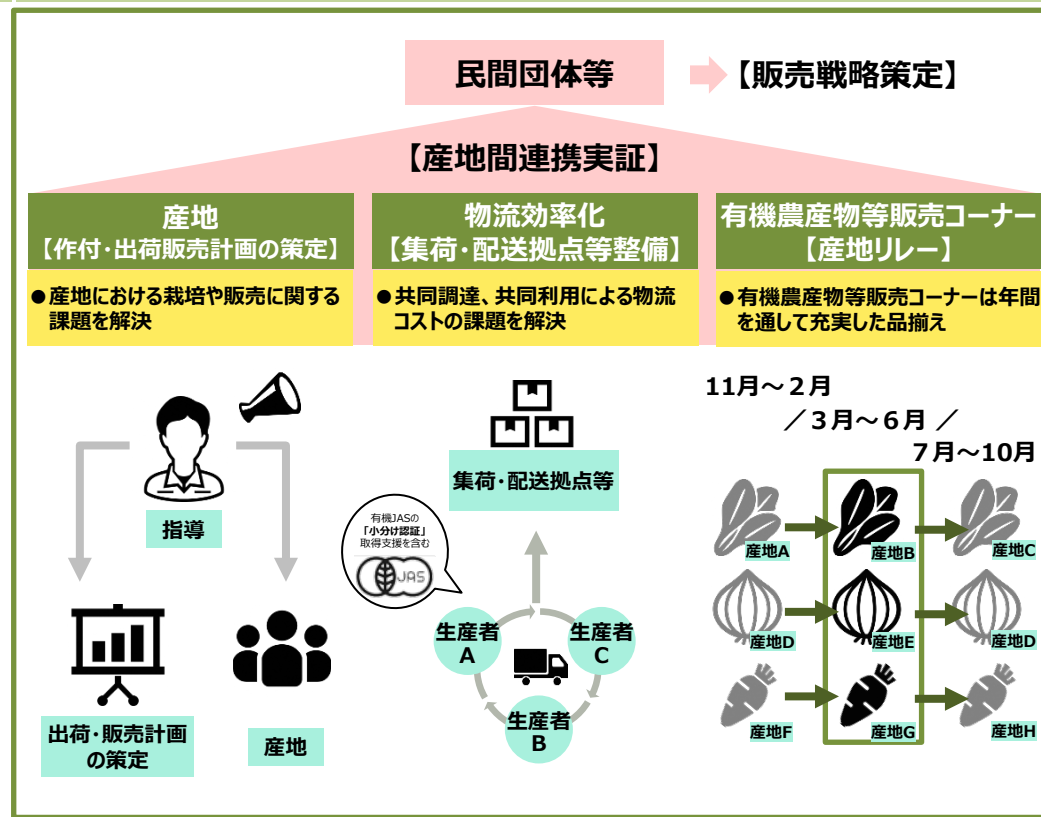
民間団体等

【販売戦略策定】

【産地間連携実証】

産地
【作付・出荷販売計画の策定】

●産地における栽培や販売に関する課題を解決

物流効率化
【集荷・配送拠点等整備】

●共同調達、共同利用による物流コストの課題を解決

有機農産物等販売コーナー
【産地リレー】

●有機農産物等販売コーナーは年間を通して充実した品揃え

指導

出荷・販売計画の策定

産地

集荷・配送拠点等

有機JASの「小分け認証」取得支援を含む

JAS

生産者A

生産者C

生産者B

11月～2月
／3月～6月／
7月～10月

産地A
産地B
産地C
産地D
産地E
産地D
産地F
産地G
産地H